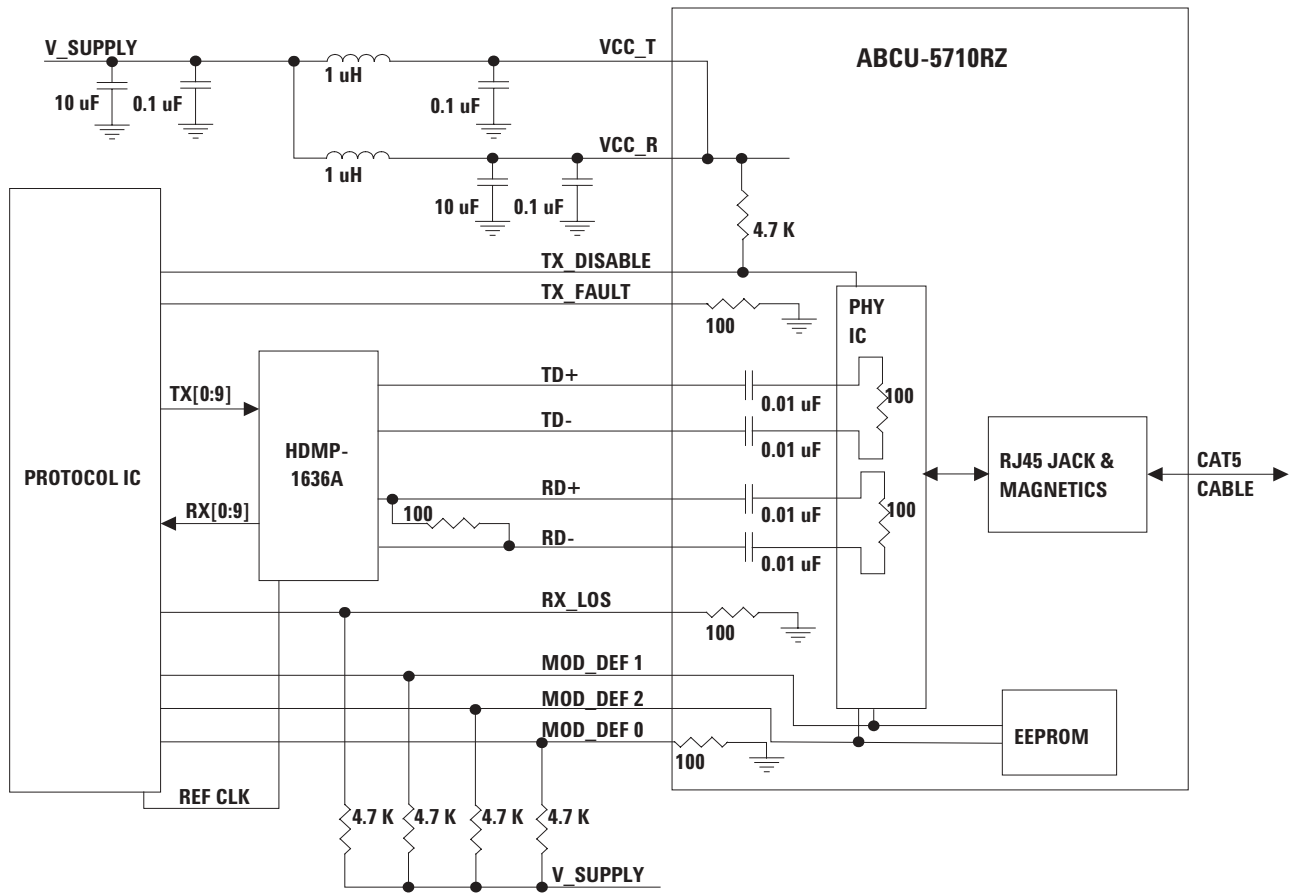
V_SUPPLY
10 uF
0.1 uF
1 uH
0.1 uF
VCC_T
ABCU-5710RZ
1 uH
10 uF
0.1 uF
VCC_R
4.7 K
TX_DISABLE
TX_FAULT
100
PHY IC
PROTOCOL IC
TX[0:9]
HDMP-1636A
TD+
0.01 uF
100
TD-
0.01 uF
RJ45 JACK & MAGNETICS
CAT5 CABLE
RX[0:9]
RD+
100
0.01 uF
100
RD-
0.01 uF
RX_LOS
100
MOD_DEF 1
MOD_DEF 2
MOD_DEF 0
100
EEPROM
REF CLK
4.7 K
4.7 K
4.7 K
4.7 K
V_SUPPLY